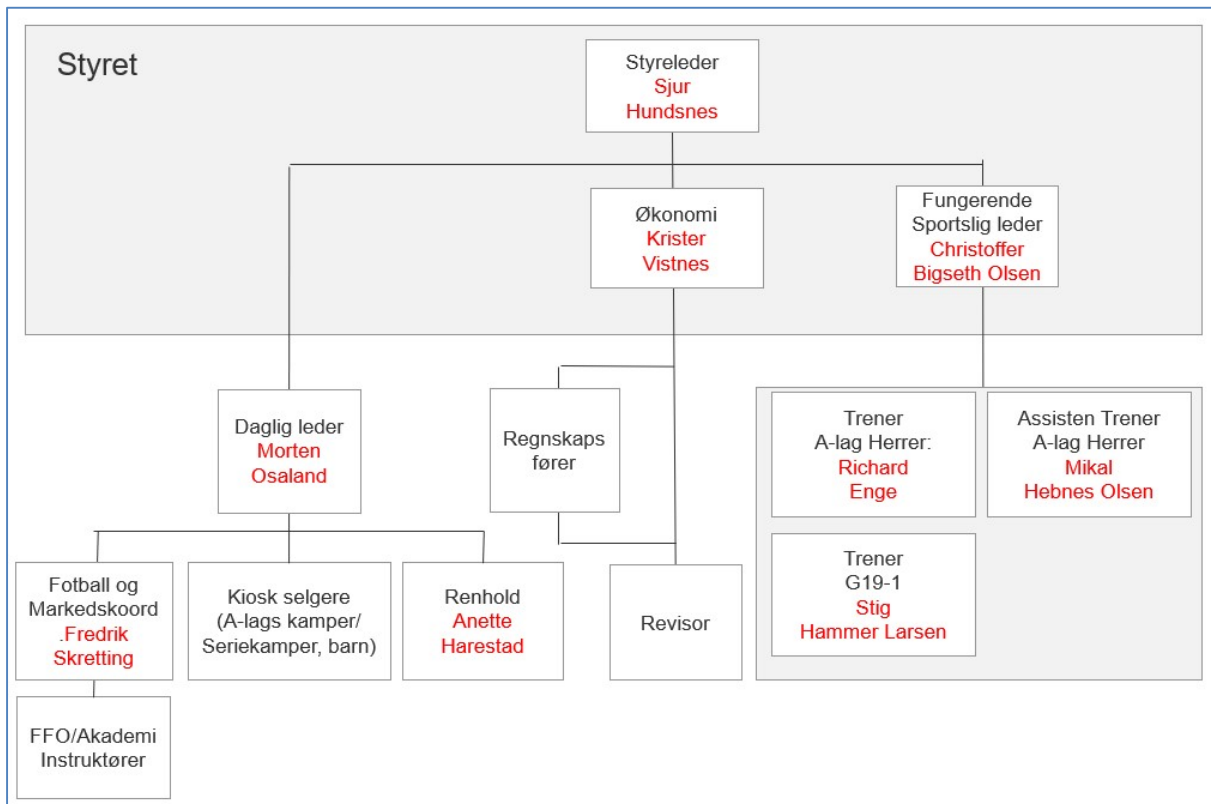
Styret

Styreleder
Sjur Hundsnes

Økonomi
Krister Vistnes

Fungerende Sportslig leder
Christoffer Bigseth Olsen

Daglig leder
Morten Osaland

Regnskaps fører

Trener
A-lag Herrer:
Richard Enge

Assisten Trener
A-lag Herrer
Mikal Hebnes Olsen

Trener
G19-1
Stig Hammer Larsen

Fotball og Markedskoord
.Fredrik Skretting

Kiosk selgere (A-lags kamper/ Seriekamper, barn)

Renhold
Anette Harestad

Revisor

FFO/Akademi Instruktører